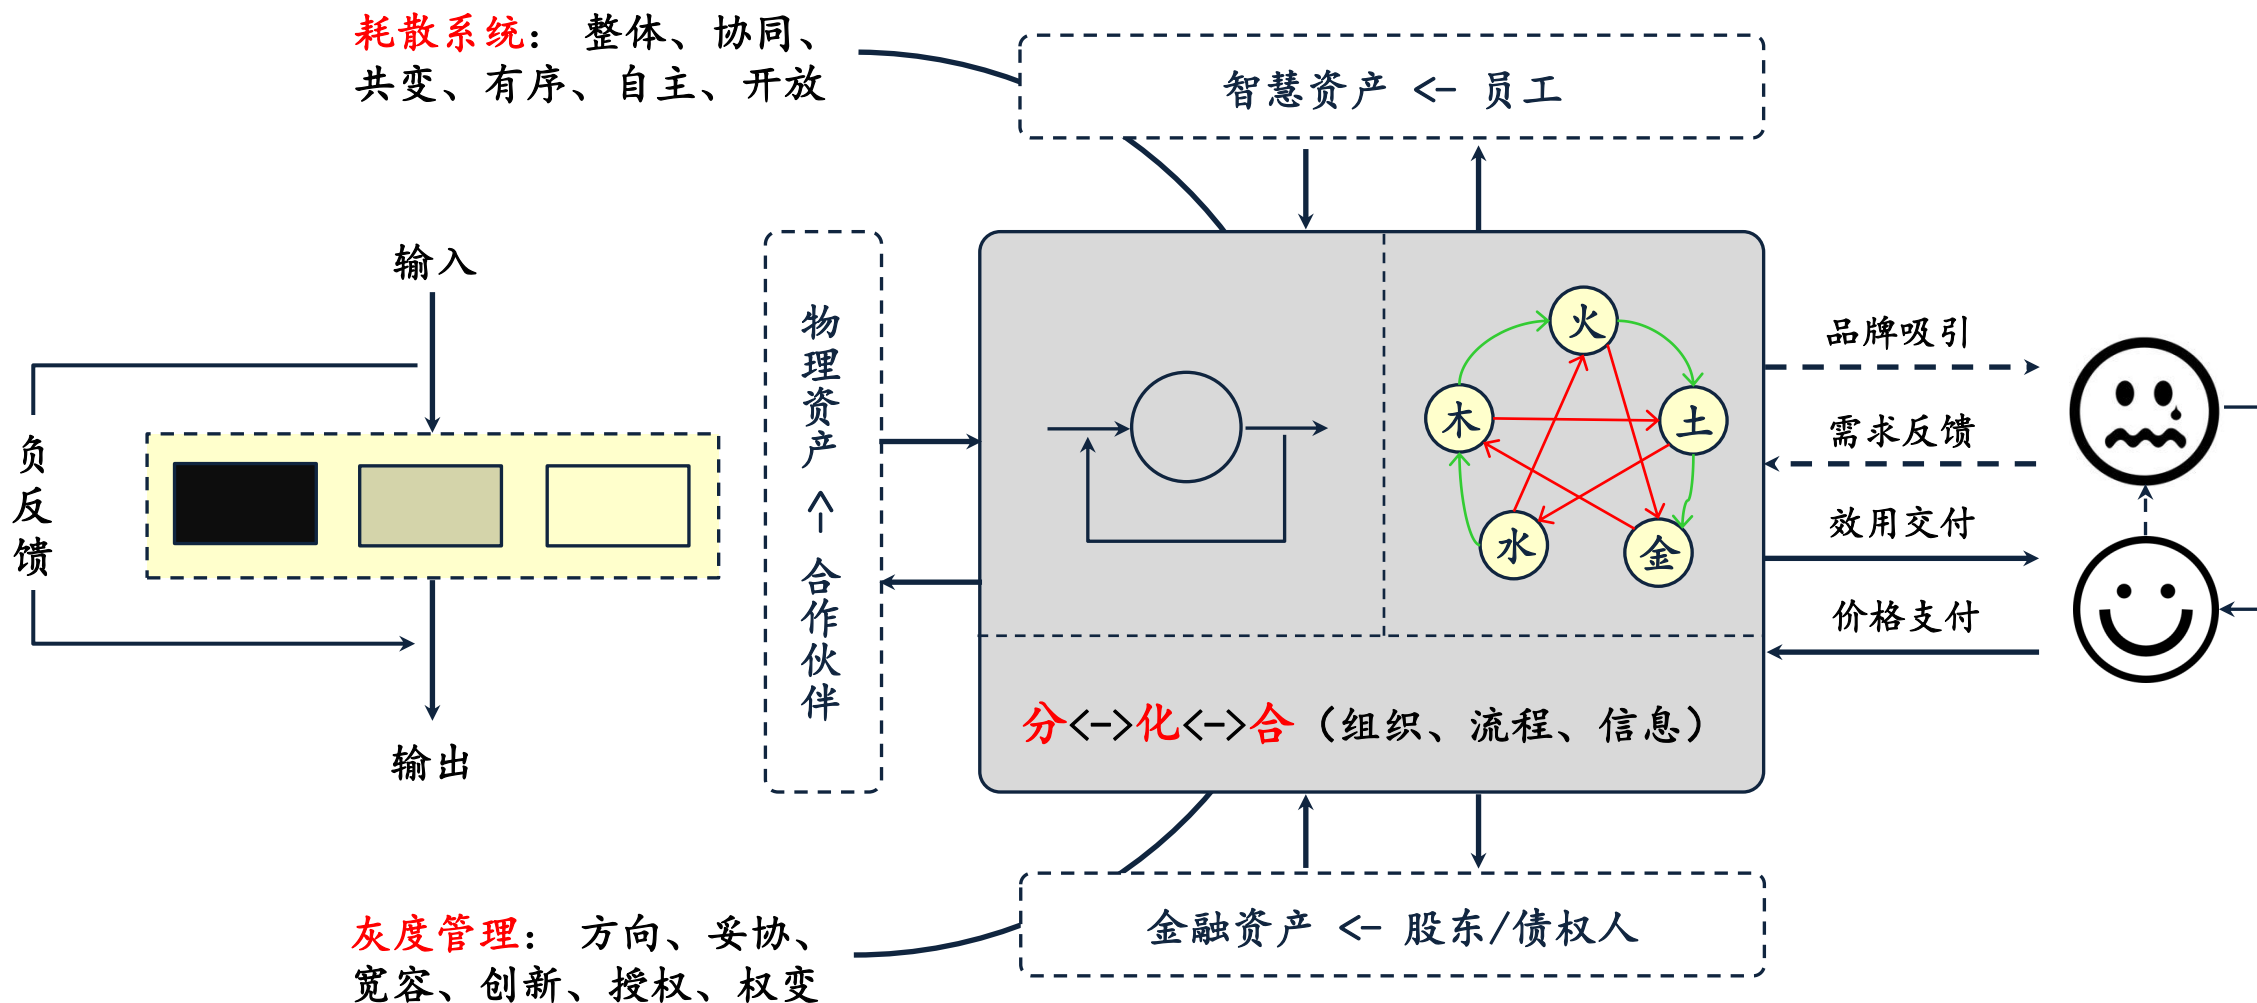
耗散系统： 整体、协同、共变、有序、自主、开放

智慧资产 <- 员工

输入

负反馈

物理资产 <- 合作伙伴

火

木

土

水

金

品牌吸引

需求反馈

效用交付

价格支付

分<->化<->合（组织、流程、信息）

输出

灰度管理： 方向、妥协、宽容、创新、授权、权变

金融资产 <- 股东/债权人